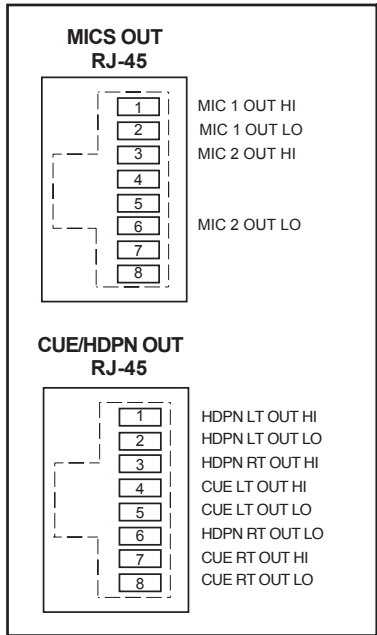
MICS OUT
RJ-45

1 MIC 1 OUT HI
2 MIC 1 OUT LO
3 MIC 2 OUT HI
4
5
6 MIC 2 OUT LO
7
8

CUE/HDPN OUT
RJ-45

1 HDPN LT OUT HI
2 HDPN LT OUT LO
3 HDPN RT OUT HI
4 CUE LT OUT HI
5 CUE LT OUT LO
6 HDPN RT OUT LO
7 CUE RT OUT HI
8 CUE RT OUT LO